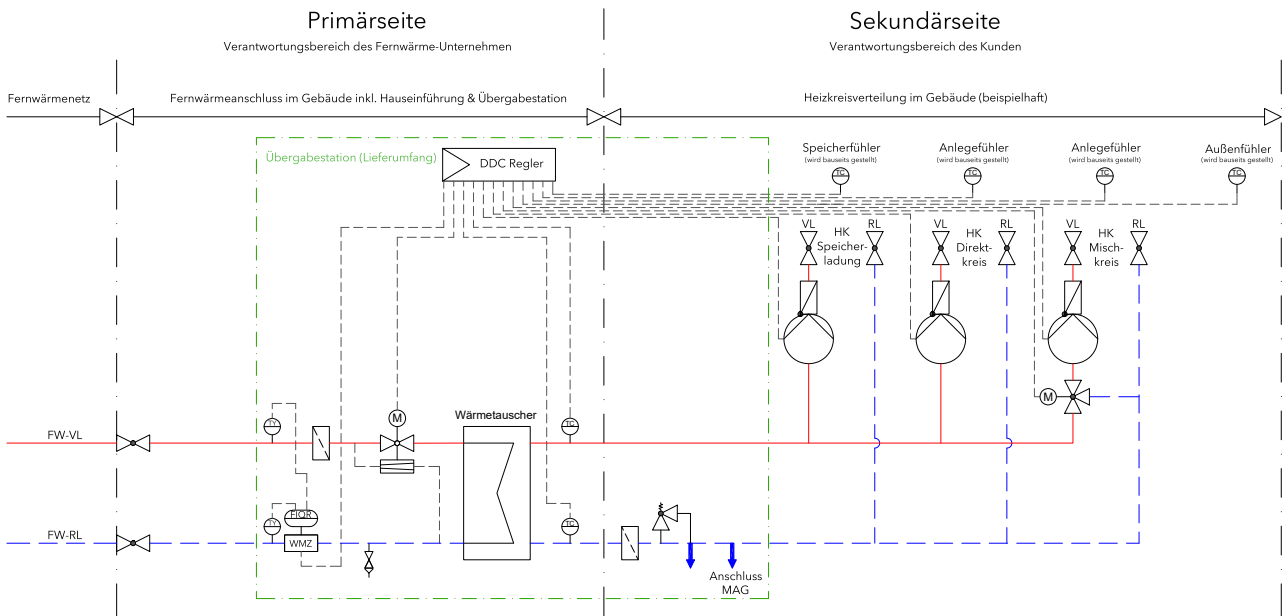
Primärseite
Verantwortungsbereich des Fernwärme-Unternehmen

Sekundärseite
Verantwortungsbereich des Kunden

Fernwärmenetz

Fernwärmeanschluss im Gebäude inkl. Hauseinführung & Übergabestation

Heizkreisverteilung im Gebäude (beispielhaft)

Übergabestation (Lieferumfang)

DDC Regler

Speicherfühler
(wird bauseits gestellt)

Anlegefühler
(wird bauseits gestellt)

Anlegefühler
(wird bauseits gestellt)

Außenfühler
(wird bauseits gestellt)

TC

TC

TC

TC

VL

RL

HK Speicherladung

VL

RL

HK Direktkreis

VL

RL

HK Mischkreis

M

M

TY

TC

Wärmetauscher

FW-VL

FW-RL

TY

FIQR

WMZ

TC

Anschluss MAG